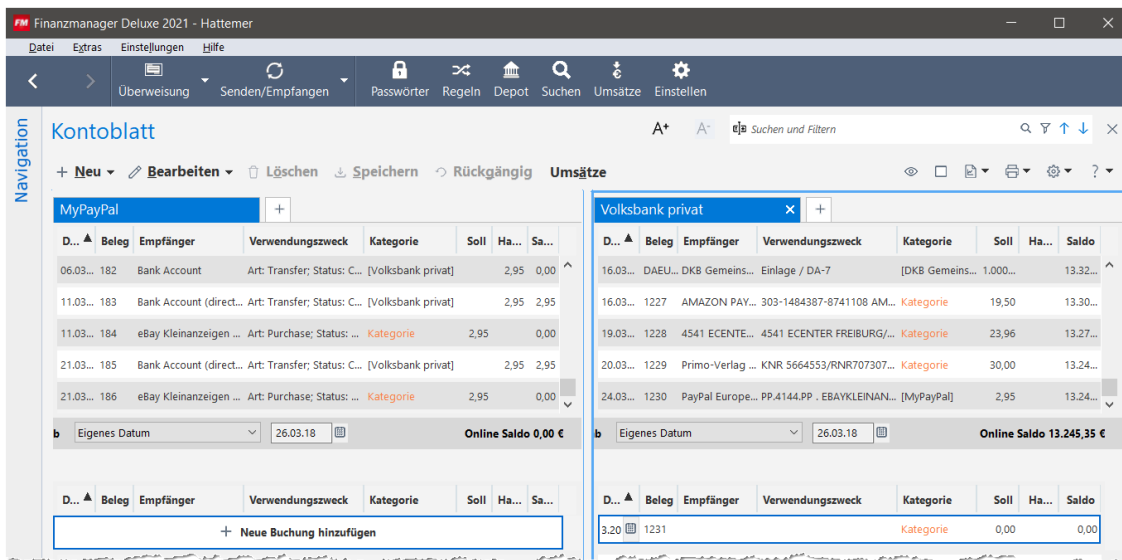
FM Finanzmanager Deluxe 2021 - Hattemer

Datei Extras Einstellungen Hilfe

Überweisung Senden/Empfangen Passwörter Regeln Depot Suchen Umsätze Einstellen

Navigation

Kontoblatt

A+ A-

Suchen und Filtern

+ Neu ▾ Bearbeiten ▾ Löschen Speichern Rückgängig Umsätze

MyPayPal +

| D... | Beleg | Empfänger | Verwendungszweck | Kategorie | Soll | Ha... | Sa... |
|---|---|---|---|---|---|---|---|
| 06.03... | 182 | Bank Account | Art: Transfer; Status: C... | [Volksbank privat] | | 2,95 | 0,00 |
| 11.03... | 183 | Bank Account (direct... | Art: Transfer; Status: C... | [Volksbank privat] | | 2,95 | 2,95 |
| 11.03... | 184 | eBay Kleinanzeigen ... | Art: Purchase; Status: ... | Kategorie | 2,95 | | 0,00 |
| 21.03... | 185 | Bank Account (direct... | Art: Transfer; Status: C... | [Volksbank privat] | | 2,95 | 2,95 |
| 21.03... | 186 | eBay Kleinanzeigen ... | Art: Purchase; Status: ... | Kategorie | 2,95 | | 0,00 |

b Eigenes Datum 26.03.18 Online Saldo 0,00 €

| D... | Beleg | Empfänger | Verwendungszweck | Kategorie | Soll | Ha... | Sa... |
|---|---|---|---|---|---|---|---|

+ Neue Buchung hinzufügen

Volksbank privat × +

| D... | Beleg | Empfänger | Verwendungszweck | Kategorie | Soll | Ha... | Saldo |
|---|---|---|---|---|---|---|---|
| 16.03... | DAEU... | DKB Gemeins... | Einlage / DA-7 | [DKB Gemeins... | 1.000... | | 13.32... |
| 16.03... | 1227 | AMAZON PAY... | 303-1484387-8741108 AM... | Kategorie | 19,50 | | 13.30... |
| 19.03... | 1228 | 4541 ECENTE... | 4541 ECENTER FREIBURG/... | Kategorie | 23,96 | | 13.27... |
| 20.03... | 1229 | Primo-Verlag ... | KNR 5664553/RNR707307... | Kategorie | 30,00 | | 13.24... |
| 24.03... | 1230 | PayPal Europe... | PP.4144.PP . EBAYKLEINAN... | [MyPayPal] | 2,95 | | 13.24... |

b Eigenes Datum 26.03.18 Online Saldo 13.245,35 €

| D... | Beleg | Empfänger | Verwendungszweck | Kategorie | Soll | Ha... | Saldo |
|---|---|---|---|---|---|---|---|
| 3.20 | 1231 | | | Kategorie | 0,00 | | 0,00 |